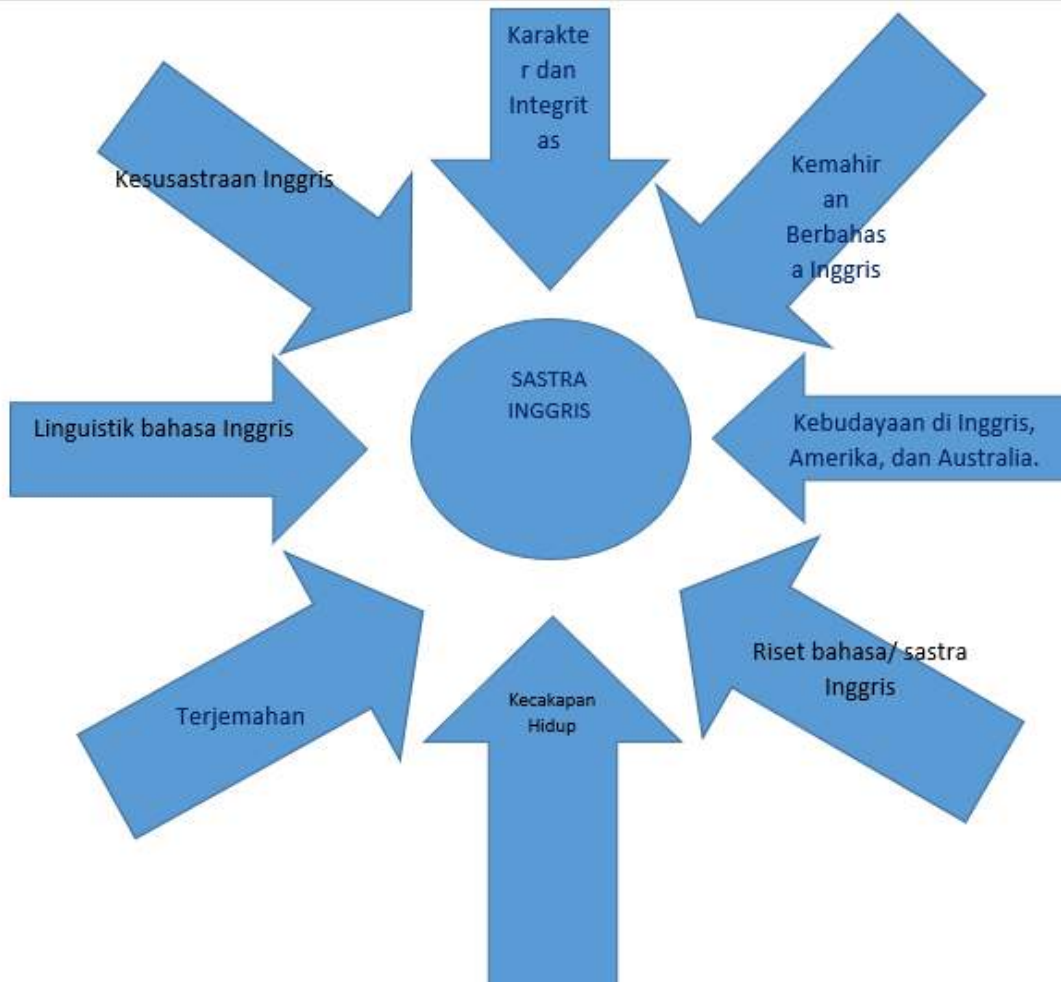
Karakter dan Integritas

Kesusastraan Inggris

Kemahiran Berbahasa Inggris

SASTRA INGGRIS

Linguistik bahasa Inggris

Kebudayaan di Inggris, Amerika, dan Australia.

Riset bahasa/ sastra Inggris

Terjemahan

Kecakapan Hidup